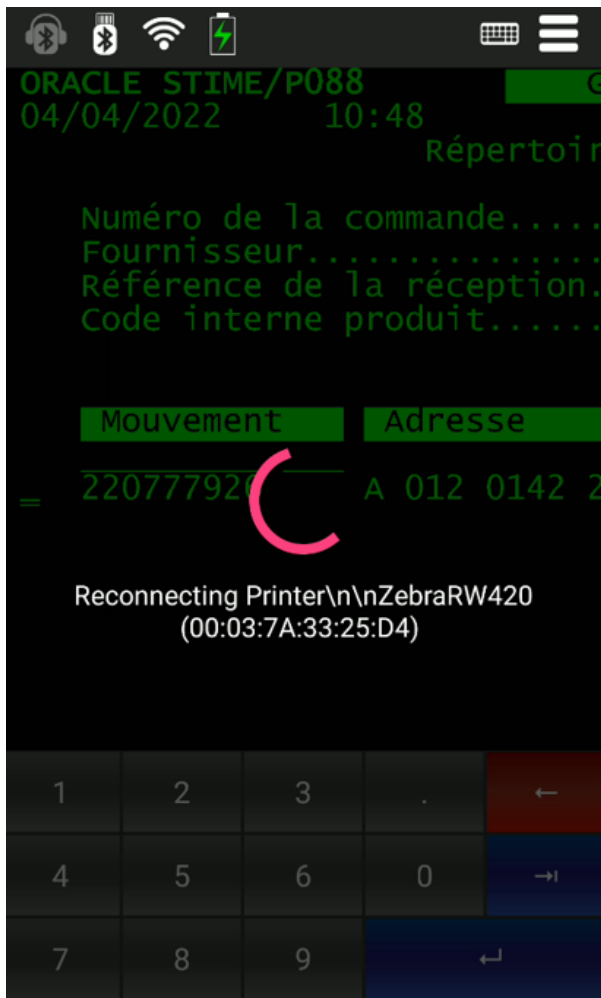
ORACLE STIME/P088
04/04/2022 10:48
Répertoi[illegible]

Numéro de la commande.....
Fournisseur...............
Référence de la réception.
Code interne produit......

| Mouvement | Adresse |
|---|---|
| 22077792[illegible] | A 012 0142 2 |

_

Reconnecting Printer\n\nZebraRW420
(00:03:7A:33:25:D4)

| 1 | 2 | 3 | . | ← |
|---|---|---|---|---|
| 4 | 5 | 6 | 0 | →I |
| 7 | 8 | 9 | ↵ | |